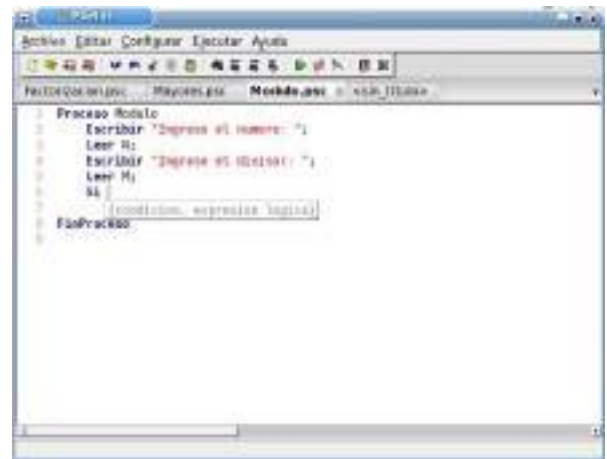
PSeInt

Archivo Editar Configurar Ejecutar Ayuda

Factorizacion.psc Mayores.psc Modulo.psc sin_titulo

1 Proceso Modulo
2 Escribir "Ingrese el numero: ";
3 Leer N;
4 Escribir "Ingrese el divisor: ";
5 Leer M;
6 Si
7 condicion, expresion logica
8 FinProceso
9